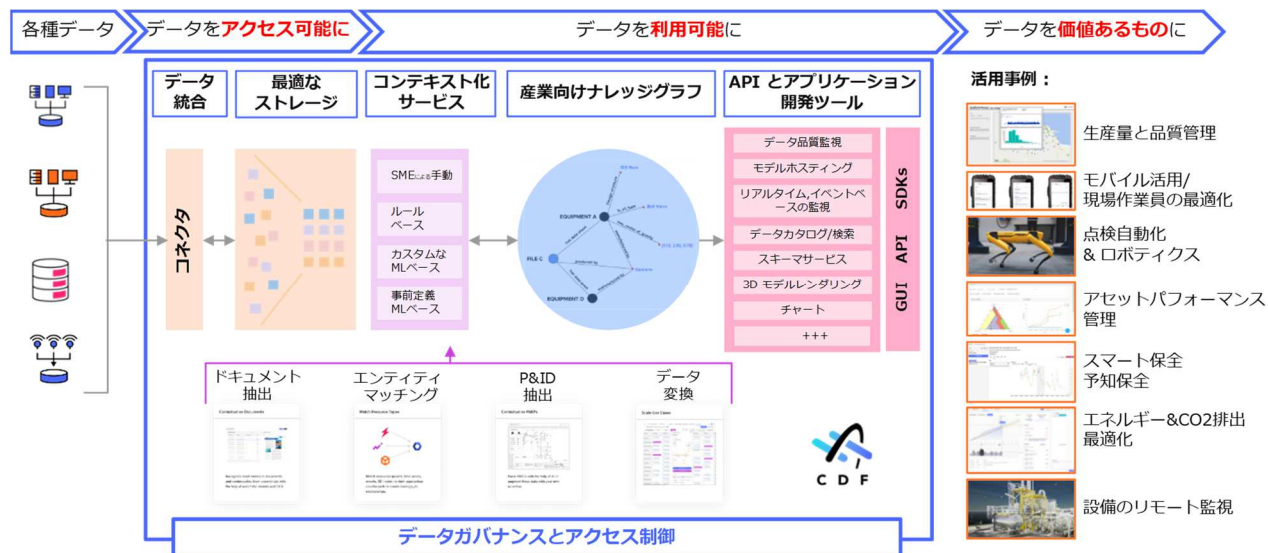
各種データ

データをアクセス可能に

データを利用可能に

データを価値あるものに

データ統合

最適なストレージ

コンテキスト化サービス

産業向けナレッジグラフ

API とアプリケーション開発ツール

コネクタ

SMEによる手動

ルールベース

カスタムなMLベース

事前定義MLベース

EQUIPMENT A

FILE C

EQUIPMENT D

データ品質監視

モデルホスティング

リアルタイム,イベントベースの監視

データカタログ/検索

スキーマサービス

3D モデルレンダリング

チャート

+++

SDKs

API

GUI

ドキュメント抽出

エンティティマッチング

P&ID抽出

データ変換

C D F

データガバナンスとアクセス制御

活用事例：

生産量と品質管理

モバイル活用/現場作業員の最適化

点検自動化& ロボティクス

アセットパフォーマンス管理

スマート保全予知保全

エネルギー&CO2排出最適化

設備のリモート監視